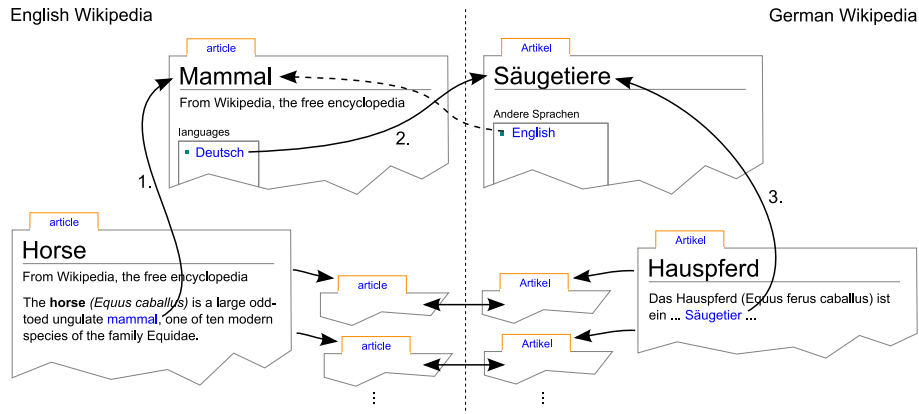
English Wikipedia

German Wikipedia

article

Mammal

From Wikipedia, the free encyclopedia

languages

Deutsch

Artikel

Säugetiere

Andere Sprachen

English

1.

2.

3.

article

Horse

From Wikipedia, the free encyclopedia

The **horse** *(Equus caballus)* is a large odd-toed ungulate mammal, one of ten modern species of the family Equidae.

article

article

Artikel

Artikel

Artikel

Hauspferd

Das Hauspferd (Equus ferus caballus) ist ein ... Säugetier ...

⋮

⋮